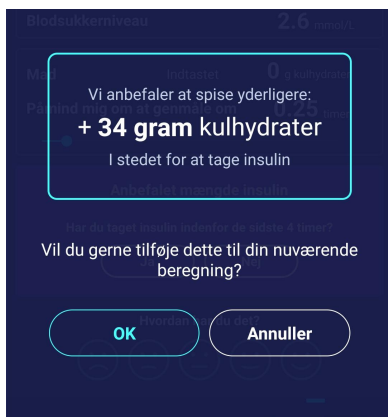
Blodsukkerniveau 2.6 mmol/L

Mad Indtastet 0 g kulhydrater

Påmind mig om at genmåle om 15 timer

Vi anbefaler at spise yderligere:

+ 34 gram kulhydrater

I stedet for at tage insulin

Anbefalet mængde insulin

Har du taget insulin indenfor de sidste 4 timer?

Vil du gerne tilføje dette til din nuværende beregning?

OK

Annuller

Hvordan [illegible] du det?